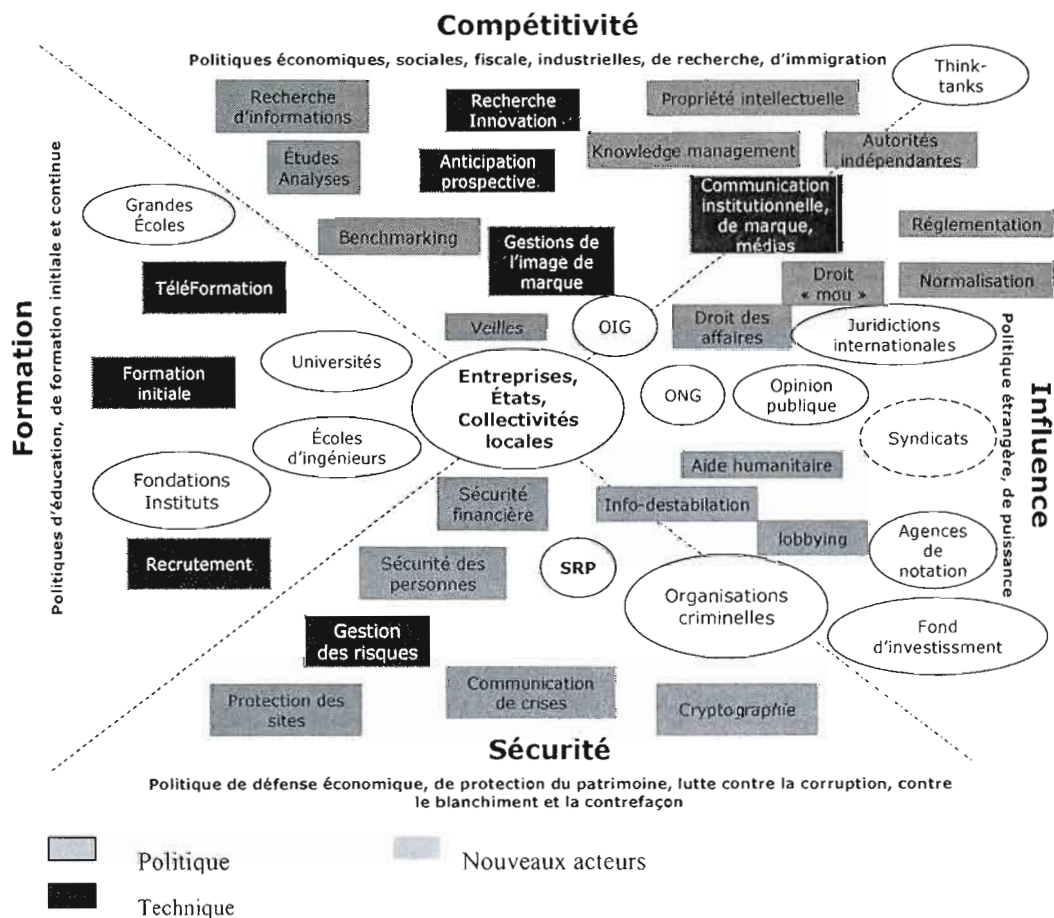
Compétitivité

Politiques économiques, sociales, fiscale, industrielles, de recherche, d'immigration

Think-tanks

Recherche d'informations

Recherche Innovation

Propriété intellectuelle

Knowledge management

Autorités indépendantes

Études Analyses

Anticipation prospective

Communication institutionnelle, de marque, médias

Grandes Écoles

Benchmarking

Gestions de l'image de marque

Réglementation

TéléFormation

Droit « mou »

Normalisation

Veilles

OIG

Droit des affaires

Juridictions internationales

Formation

Politiques d'éducation, de formation initiale et continue

Universités

Formation initiale

Entreprises, États, Collectivités locales

ONG

Opinion publique

Influence

Politique étrangère, de puissance

Écoles d'ingénieurs

Syndicats

Aide humanitaire

Fondations Instituts

Sécurité financière

Info-destabilation

lobbying

Agences de notation

Recrutement

Sécurité des personnes

SRP

Organisations criminelles

Gestion des risques

Fond d'investissment

Protection des sites

Communication de crises

Cryptographie

Sécurité

Politique de défense économique, de protection du patrimoine, lutte contre la corruption, contre le blanchiment et la contrefaçon

Politique

Nouveaux acteurs

Technique